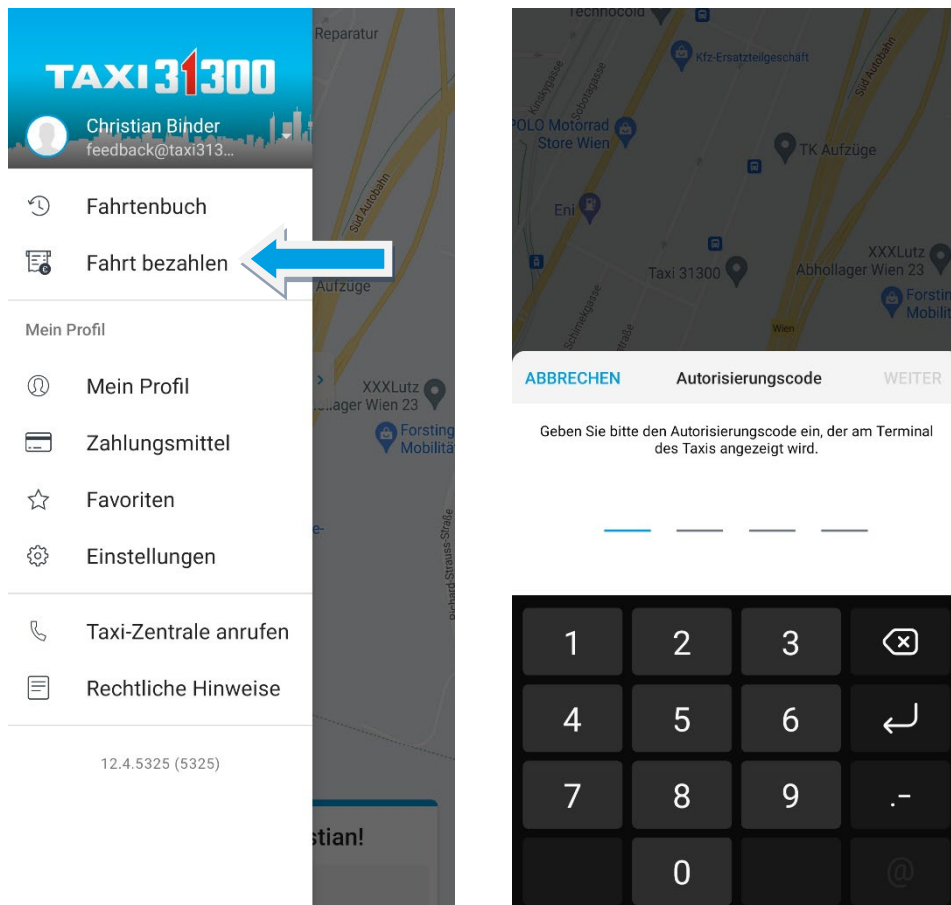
TAXI 31300

Christian Binder
feedback@taxi313...

Reparatur

Fahrtenbuch

Fahrt bezahlen

Aufzüge

Mein Profil

Mein Profil

XXXLutz
...lager Wien 23

Zahlungsmittel

Forsting
Mobilitä

Favoriten

Einstellungen

Richard-Strauss-Straße

Süd Autobahn

Taxi-Zentrale anrufen

Rechtliche Hinweise

12.4.5325 (5325)

...stian!

Technocolor

Kfz-Ersatzteilgeschäft

POLO Motorrad
Store Wien

TK Aufzüge

Eni

Taxi 31300

XXXLutz
Abhollager Wien 23

Forsting
Mobilit

Süd Autobahn

Wien

ABBRECHEN

Autorisierungscode

WEITER

Geben Sie bitte den Autorisierungscode ein, der am Terminal des Taxis angezeigt wird.

1
2
3
4
5
6
7
8
9
.-
0
@